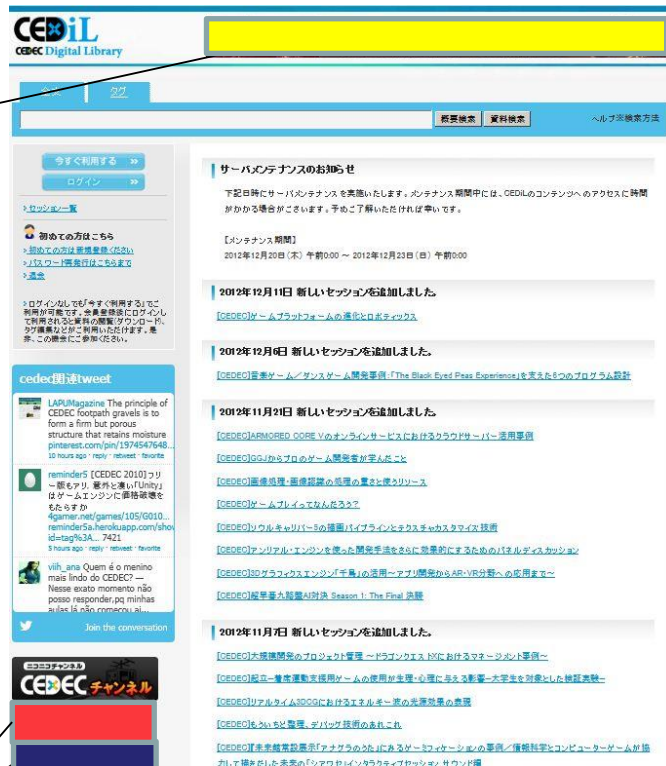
CEDiL
CEDEC Digital Library

全文 タグ

概要検索 資料検索 ヘルプ※検索方法

今すぐ利用する »
ログイン »

»セッション一覧

初めての方はこちら
»初めての方は新規登録ください
»パスワード再発行はこちらまで
»退会

»ログインなしでも「今すぐ利用する」でご利用が可能です。会員登録後にログインして利用されると資料の閲覧(ダウンロード)、タグ編集などがご利用いただけます。是非、この機会にご参加ください。

cedec関連tweet

LAPUMagazine The principle of CEDEC footpath gravels is to form a firm but porous structure that retains moisture pinterest.com/pin/1974547648...
10 hours ago · reply · retweet · favorite

reminder5 [CEDEC 2010] フリー版もアリ。意外と凄い「Unity」はゲームエンジンに価格破壊をもたらすか 4gamer.net/games/105/G010... reminder5a.herokuapp.com/show id=tag%3A... 7421
5 hours ago · reply · retweet · favorite

viih_ana Quem é o menino mais lindo do CEDEC? — Nesse exato momento não posso responder,pq minhas aulas lá não começou ai...

Join the conversation

ニコニコチャンネル
CEDEC チャンネル

サーバメンテナンスのお知らせ

下記日時にサーバメンテナンスを実施いたします。メンテナンス期間中には、CEDiLのコンテンツへのアクセスに時間がかかる場合がございます。予めご了解いただければ幸いです。

【メンテナンス期間】
2012年12月20日(木) 午前0:00 ～ 2012年12月23日(日) 午前0:00

2012年12月11日 新しいセッションを追加しました。

[CEDEC]ゲームプラットフォームの進化とロボティックス

2012年12月6日 新しいセッションを追加しました。

[CEDEC]音楽ゲーム／ダンスゲーム開発事例:「The Black Eyed Peas Experience」を支えた6つのプログラム設計

2012年11月21日 新しいセッションを追加しました。

[CEDEC]ARMORED CORE Vのオンラインサービスにおけるクラウドサーバー活用事例
[CEDEC]GGJからプロのゲーム開発者が学んだこと
[CEDEC]画像処理・画像認識の処理の重さと使うリソース
[CEDEC]ゲームプレイってなんだろう?
[CEDEC]ソウルキャリバー5の描画パイプラインとテクスチャカスタマイズ技術
[CEDEC]アンリアル・エンジンを使った開発手法をさらに効果的にするためのパネルディスカッション
[CEDEC]3Dグラフィクスエンジン「千鳥」の活用～アプリ開発からAR・VR分野への応用まで～
[CEDEC]総争条九路盤AI対決 Season 1: Final 決勝

2012年11月7日 新しいセッションを追加しました。

[CEDEC]大規模開発のプロジェクト管理 ～ドラゴンクエストXにおけるマネージメント事例～
[CEDEC]起立→着席運動支援用ゲームの使用が生理・心理に与える影響～大学生を対象とした検証実験～
[CEDEC]リアルタイム3DCGにおけるエネルギー流の光源効果の表現
[CEDEC]もういちど整理、デバッグ技術のあれこれ
[CEDEC]未来館常設展示「アナグラのうた」にみるゲーミフィケーションの事例／情報科学とコンピューターゲームが協力して描きだした未来の「シアワセ」インタラクティブセッション サウンド編